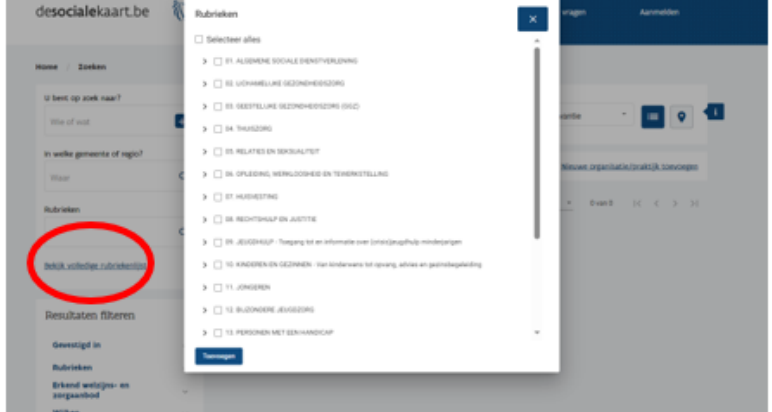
desocialekaart.be

vragen

Aanmelden

Home / Zoeken

U bent op zoek naar?

Wie of wat

In welke gemeente of regio?

Waar

Rubrieken

Bekijk volledige rubriekenlijst

Resultaten filteren

Gevestigd in

Rubrieken

Erkend welzijns- en zorgaanbod

Rubrieken

×

Selecteer alles

01. ALGEMENE SOCIALE DIENSTVERLENING

02. LICHAMELIJKE GEZONDHEIDSZORG

03. GEESTELIJKE GEZONDHEIDSZORG (GGZ)

04. THUISZORG

05. RELATIES EN SEKSUALITEIT

06. OPLEIDING, WERKLOOSHEID EN TEWERKSTELLING

07. HUISVESTING

08. RECHTSHULP EN JUSTITIE

09. JEUGDHULP - Toegang tot en informatie over (crisis)jeugdhulp minderjarigen

10. KINDEREN EN GEZINNEN - Van kinderwens tot opvang, advies en gezinsbegeleiding

11. JONGEREN

12. BIJZONDERE JEUGDZORG

13. PERSONEN MET EEN HANDICAP

Toevoegen

Nieuwe organisatie/praktijk toevoegen

0 van 0